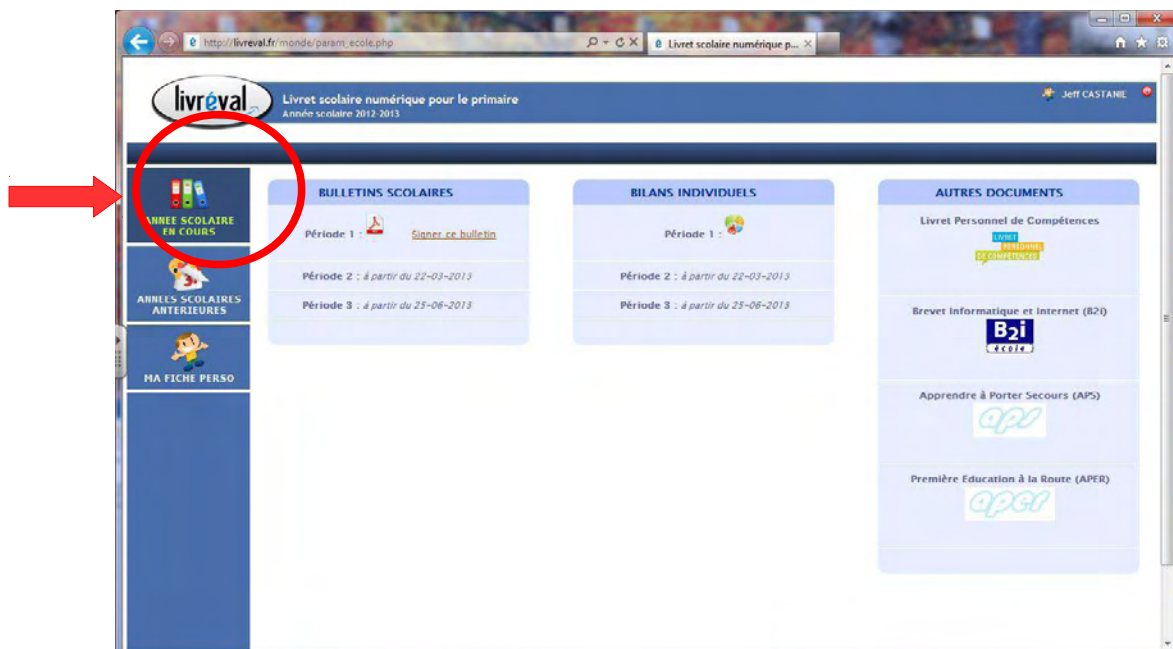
http://livreval.fr/monde/param_ecole.php
Livret scolaire numérique p...

livréval

Livret scolaire numérique pour le primaire
Année scolaire 2012-2013

Jeff CASTANIE

ANNEE SCOLAIRE EN COURS

ANNEES SCOLAIRES ANTERIEURES

MA FICHE PERSO

BULLETINS SCOLAIRES

Période 1 : Signer ce bulletin

Période 2 : à partir du 22-03-2013

Période 3 : à partir du 25-06-2013

BILANS INDIVIDUELS

Période 1 :

Période 2 : à partir du 22-03-2013

Période 3 : à partir du 25-06-2013

AUTRES DOCUMENTS

Livret Personnel de Compétences

LIVRET PERSONNEL DE COMPÉTENCES

Brevet Informatique et Internet (B2i)

B2i école

Apprendre à Porter Secours (APS)

aps

Première Education à la Route (APER)

aper